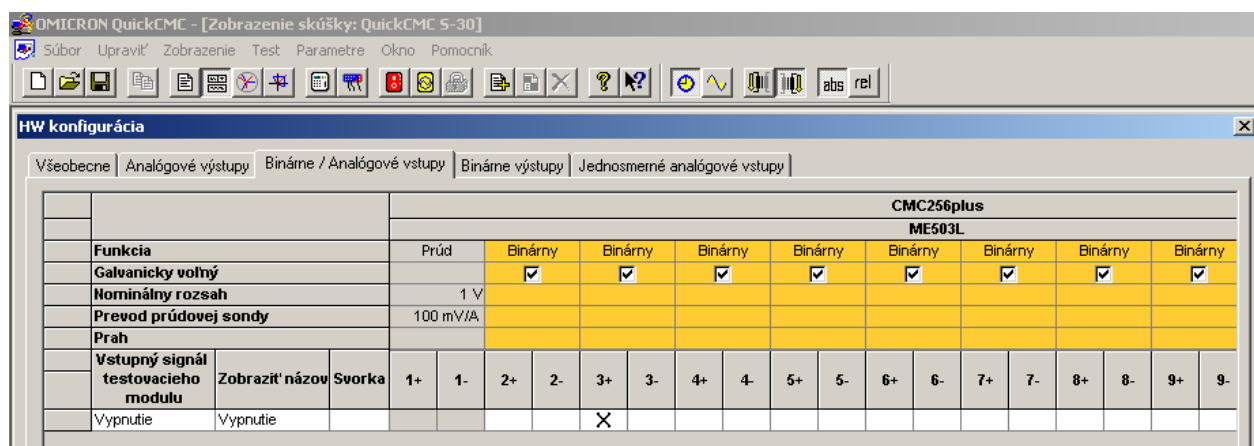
OMICRON QuickCMC - [Zobrazenie skúšky: QuickCMC S-30]

Súbor Upraviť Zobrazenie Test Parametre Okno Pomocník

abs rel

HW konfigurácia

Všeobecne | Analógové výstupy | Binárne / Analógové vstupy | Binárne výstupy | Jednosmerné analógové vstupy

| | | | CMC256plus | | | | | | | | | | | | | | | | | |
|---|---|---|---|---|---|---|---|---|---|---|---|---|---|---|---|---|---|---|---|---|
| | | | ME503L | | | | | | | | | | | | | | | | | |
| Funkcia | | | Prúd | | Binárny | | Binárny | | Binárny | | Binárny | | Binárny | | Binárny | | Binárny | | Binárny | |
| Galvanicky voľný | | | | | ☑ | | ☑ | | ☑ | | ☑ | | ☑ | | ☑ | | ☑ | | ☑ | |
| Nominálny rozsah | | | 1 V | | | | | | | | | | | | | | | | | |
| Prevod prúdovej sondy | | | 100 mV/A | | | | | | | | | | | | | | | | | |
| Prah | | | | | | | | | | | | | | | | | | | | |
| Vstupný signál testovacieho modulu | Zobraziť názov | Svorka | 1+ | 1- | 2+ | 2- | 3+ | 3- | 4+ | 4- | 5+ | 5- | 6+ | 6- | 7+ | 7- | 8+ | 8- | 9+ | 9- |
| Vypnutie | Vypnutie | | | | | | X | | | | | | | | | | | | | |